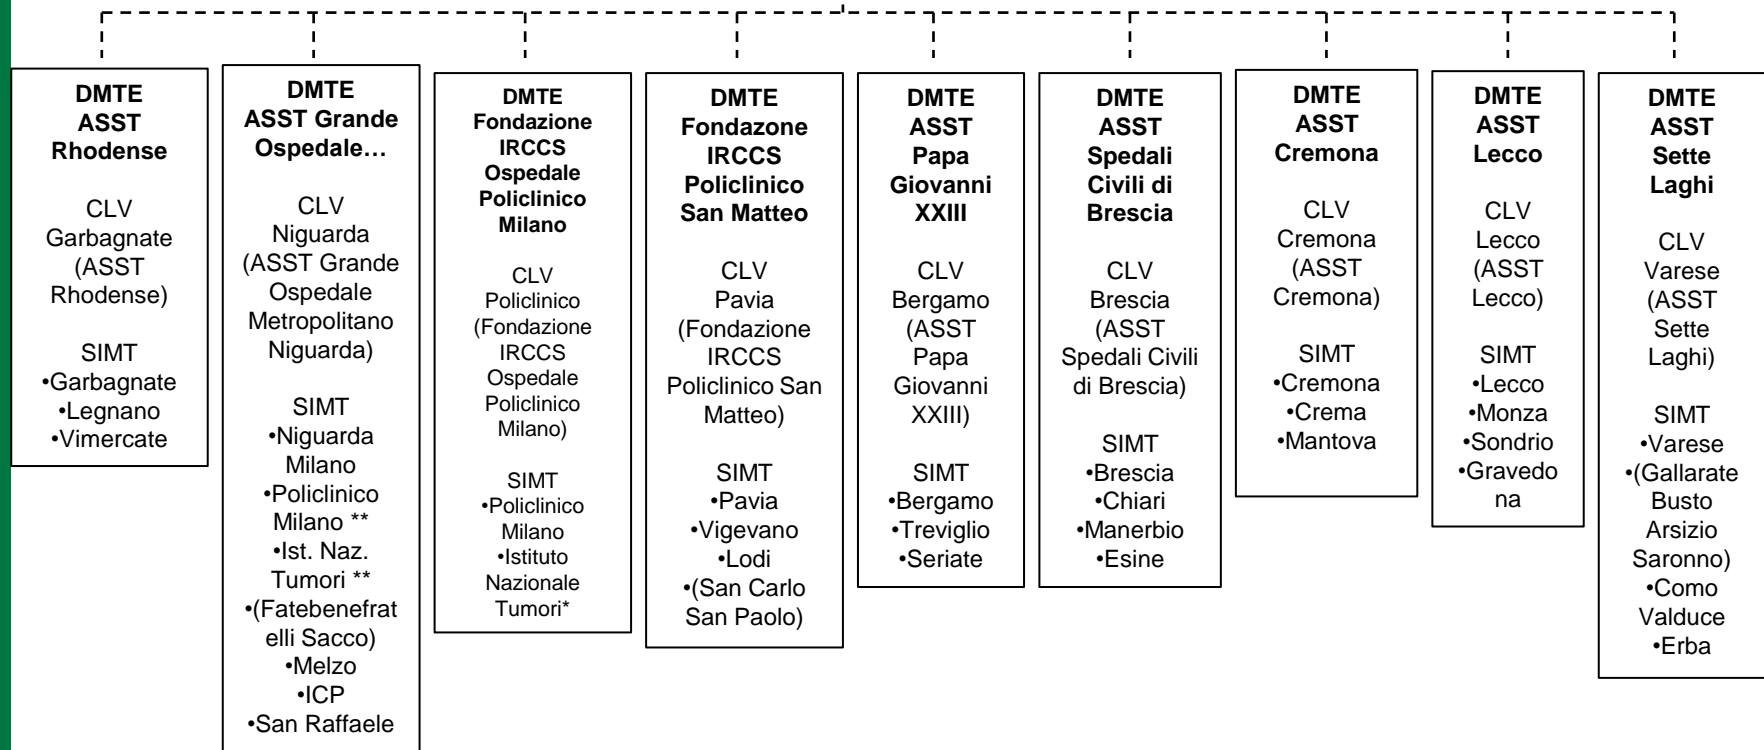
DMTE ASST Rhodense

CLV Garbagnate (ASST Rhodense)

SIMT
•Garbagnate
•Legnano
•Vimercate

DMTE ASST Grande Ospedale…

CLV Niguarda (ASST Grande Ospedale Metropolitano Niguarda)

SIMT
•Niguarda Milano
•Policlinico Milano **
•Ist. Naz. Tumori **
•(Fatebenefratelli Sacco)
•Melzo
•ICP
•San Raffaele

DMTE Fondazione IRCCS Ospedale Policlinico Milano

CLV Policlinico (Fondazione IRCCS Ospedale Policlinico Milano)

SIMT
•Policlinico Milano
•Istituto Nazionale Tumori*

DMTE Fondazone IRCCS Policlinico San Matteo

CLV Pavia (Fondazione IRCCS Policlinico San Matteo)

SIMT
•Pavia
•Vigevano
•Lodi
•(San Carlo San Paolo)

DMTE ASST Papa Giovanni XXIII

CLV Bergamo (ASST Papa Giovanni XXIII)

SIMT
•Bergamo
•Treviglio
•Seriate

DMTE ASST Spedali Civili di Brescia

CLV Brescia (ASST Spedali Civili di Brescia)

SIMT
•Brescia
•Chiari
•Manerbio
•Esine

DMTE ASST Cremona

CLV Cremona (ASST Cremona)

SIMT
•Cremona
•Crema
•Mantova

DMTE ASST Lecco

CLV Lecco (ASST Lecco)

SIMT
•Lecco
•Monza
•Sondrio
•Gravedona

DMTE ASST Sette Laghi

CLV Varese (ASST Sette Laghi)

SIMT
•Varese
•(Gallarate Busto Arsizio Saronno)
•Como Valduce
•Erba